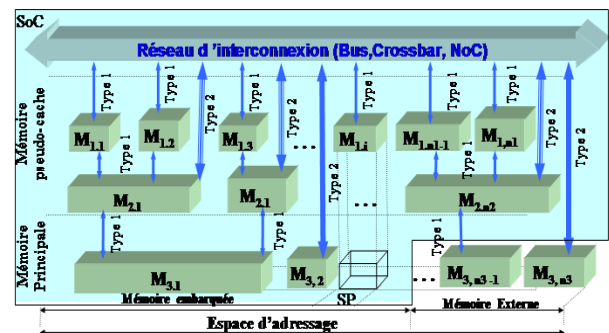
SoC

Réseau d 'interconnexion (Bus,Crossbar, NoC)

Mémoire pseudo-cache

Type 1
Type 1
Type 1
Type 2
Type 1
Type 2
Type 1
Type 1
Type 1
Type 2

$M_{1,1}$
$M_{1,2}$
$M_{1,3}$
...
$M_{1,i}$
$M_{1,n1-1}$
$M_{1,n1}$

Type 1
Type 1
Type 1
Type 2
Type 1
Type 2

$M_{2,1}$
$M_{2,1}$
$M_{2,n2}$

Mémoire Principale

Type 1
Type 1
...
Type 1

$M_{3,1}$
$M_{3,2}$
$M_{3,n3-1}$
$M_{3,n3}$

Mémoire embarquée
SP
Mémoire Externe

Espace d'adressage